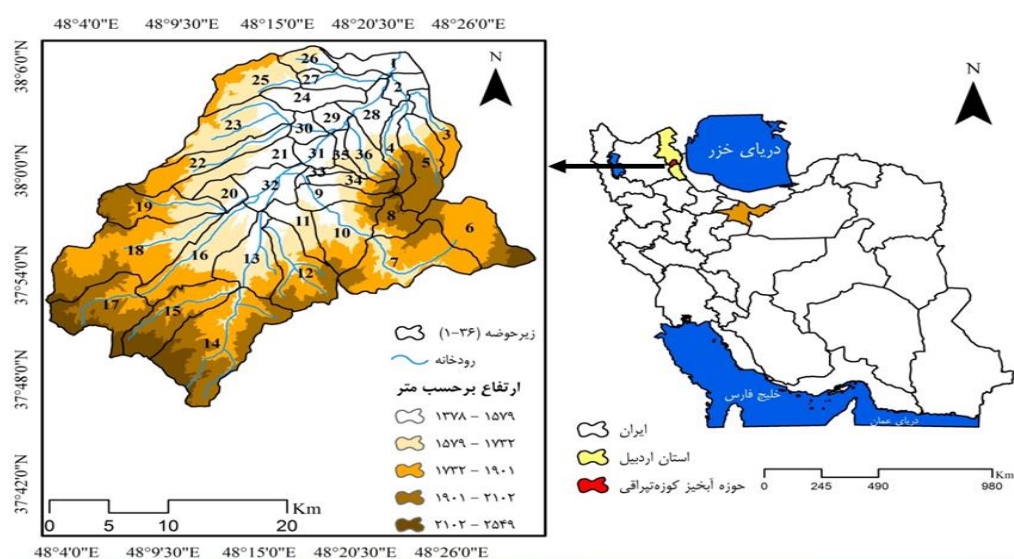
48°4'0"E 48°9'30"E 48°15'0"E 48°20'30"E 48°26'0"E

38°6'0"N
38°0'0"N
37°54'0"N
37°48'0"N
37°42'0"N

N

26
1
25
27
2
24
28
23
30
29
3
21
31
35
36
4
5
22
33
34
32
9
20
19
8
11
6
10
18
16
13
7
12
17
15
14

زیرحوضه (۳۶-۱)
رودخانه
ارتفاع برحسب متر
۱۳۷۸ - ۱۵۷۹
۱۵۷۹ - ۱۷۳۲
۱۷۳۲ - ۱۹۰۱
۱۹۰۱ - ۲۱۰۲
۲۱۰۲ - ۲۵۴۹

0 5 10 20 Km

48°4'0"E 48°9'30"E 48°15'0"E 48°20'30"E 48°26'0"E

N

دریای خزر
خلیج فارس
دریای عمان

ایران
استان اردبیل
حوزه آبخیز کوزه‌تپراقی

0 245 490 980 Km